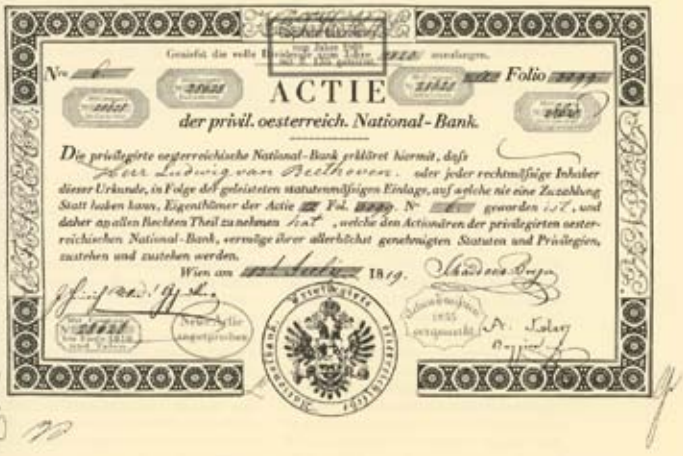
Genießt die volle Dividende vom Jahre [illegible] anzulangen.

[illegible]

No. 6 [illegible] Folio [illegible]

ACTIE

der privil. oesterreich. National-Bank.

Die privilegirte oesterreichische National-Bank erkläret hiermit, daß Herr Ludwig van Beethoven oder jeder rechtmäßige Inhaber dieser Urkunde, in Folge der geleisteten statutenmäßigen Einlage, auf welche nie eine Zuzahlung Statt haben kann, Eigenthümer der Actie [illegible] Fol. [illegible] No. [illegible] geworden ist, und daher an allen Rechten Theil zu nehmen hat, welche den Actionären der privilegirten oesterreichischen National-Bank, vermöge ihrer allerhöchst genehmigten Statuten und Privilegien, zustehen und zustehen werden.

Wien am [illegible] 1819.

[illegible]

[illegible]

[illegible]

Neue Coupons ausgefertigt

Privilegirte oesterreichische National-Bank

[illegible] 1835 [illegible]

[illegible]

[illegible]